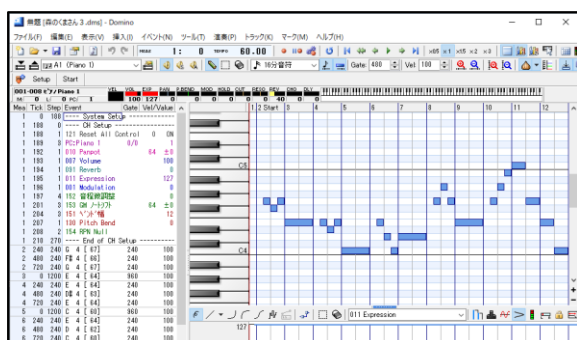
無題 [森のくまさん 3.dms] - Domino

ファイル(F) 編集(E) 表示(V) 挿入(I) イベント(N) ツール(T) 演奏(P) トラック(K) マーク(M) ヘルプ(H)

1: 0 60.00

A1 [Piano 1]

16分音符 Gate: 480 Vel: 100

Setup Start

001-008 ピアノ/Piano 1

VEL VOL EXP PAN P.BEND MOD HOLD CUT RESO REV CHO DLY

100 127 0 0 40 0

| Mea | Tick | Step | Event | Gate | Vel/Value |
|---|---|---|---|---|---|
| 1 | 0 | 188 | ---- System Setup | | |
| 1 | 188 | 0 | ---- CH Setup | | |
| 1 | 188 | 1 | 121 Reset All Control | 0 | ON |
| 1 | 189 | 0 | PC:Piano 1 | 0/0 | 1 |
| 1 | 192 | 1 | 010 Panpot | 64 | ±0 |
| 1 | 193 | 1 | 007 Volume | | 100 |
| 1 | 194 | 1 | 091 Reverb | | 0 |
| 1 | 195 | 1 | 011 Expression | | 127 |
| 1 | 196 | 1 | 001 Modulation | | 0 |
| 1 | 197 | 4 | 152 音程微調整 | 64 | ±0 |
| 1 | 201 | 3 | 153 CM ノートゲート | 64 | ±0 |
| 1 | 204 | 3 | 151 ベンド幅 | | 12 |
| 1 | 207 | 1 | 100 Pitch Bend | | 0 |
| 1 | 208 | 2 | 154 RPN Null | | |
| 1 | 210 | 270 | ---- End of CH Setup | | |
| 2 | 240 | 240 | G 4 [67] | 240 | 100 |
| 2 | 480 | 240 | F# 4 [66] | 240 | 100 |
| 2 | 720 | 240 | G 4 [67] | 240 | 100 |
| 3 | 0 | 1200 | E 4 [64] | 960 | 100 |
| 4 | 240 | 240 | E 4 [64] | 240 | 100 |
| 4 | 480 | 240 | D# 4 [63] | 240 | 100 |
| 4 | 720 | 240 | E 4 [64] | 240 | 100 |
| 5 | 0 | 1200 | C 4 [60] | 960 | 100 |
| 6 | 240 | 240 | E 4 [64] | 240 | 100 |
| 6 | 480 | 240 | E 4 [62] | 240 | 100 |
| 6 | 720 | 240 | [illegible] | 240 | 100 |

1 2 Start 3 4 5 6 7 8 9 10 11 12

C5

C4

011 Expression

127